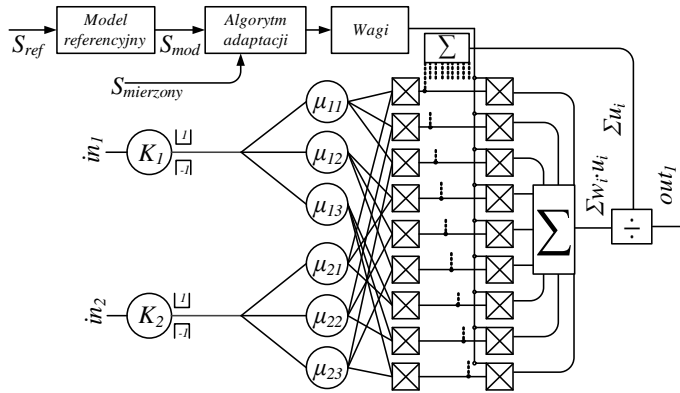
$S_{ref}$

Model referencyjny

$S_{mod}$

Algorytm adaptacji

Wagi

$\Sigma$

$S_{mierzony}$

$in_1$

$K_1$

1

-1

$in_2$

$K_2$

1

-1

$\mu_{11}$

$\mu_{12}$

$\mu_{13}$

$\mu_{21}$

$\mu_{22}$

$\mu_{23}$

$\Sigma$

$\Sigma w_i \cdot u_i$

$\Sigma u_i$

$\div$

$out_1$